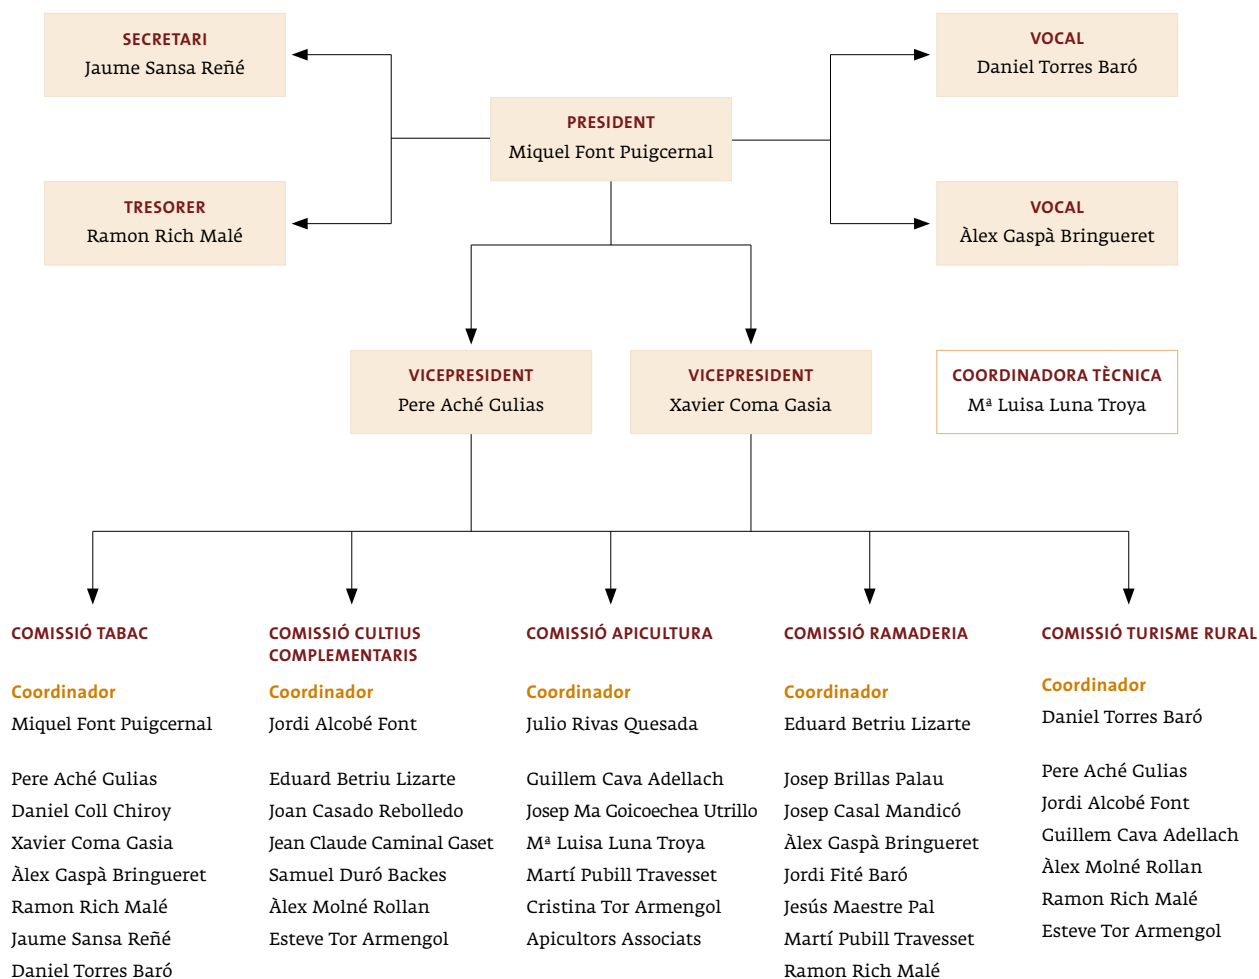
SECRETARI
Jaume Sansa Reñé

TRESORER
Ramon Rich Malé

PRESIDENT
Miquel Font Puigcernal

VOCAL
Daniel Torres Baró

VOCAL
Àlex Gaspà Bringueret

VICEPRESIDENT
Pere Aché Gulias

VICEPRESIDENT
Xavier Coma Gasia

COORDINADORA TÈCNICA
Mª Luisa Luna Troya

COMISSIÓ TABAC

Coordinador
Miquel Font Puigcernal

Pere Aché Gulias
Daniel Coll Chiroy
Xavier Coma Gasia
Àlex Gaspà Bringueret
Ramon Rich Malé
Jaume Sansa Reñé
Daniel Torres Baró

COMISSIÓ CULTIUS COMPLEMENTARIS

Coordinador
Jordi Alcobé Font

Eduard Betriu Lizarte
Joan Casado Rebolledo
Jean Claude Caminal Gaset
Samuel Duró Backes
Àlex Molné Rollan
Esteve Tor Armengol

COMISSIÓ APICULTURA

Coordinador
Julio Rivas Quesada

Guillem Cava Adellach
Josep Ma Goicoechea Utrillo
Mª Luisa Luna Troya
Martí Pubill Travesset
Cristina Tor Armengol
Apicultors Associats

COMISSIÓ RAMADERIA

Coordinador
Eduard Betriu Lizarte

Josep Brillas Palau
Josep Casal Mandicó
Àlex Gaspà Bringueret
Jordi Fité Baró
Jesús Maestre Pal
Martí Pubill Travesset
Ramon Rich Malé

COMISSIÓ TURISME RURAL

Coordinador
Daniel Torres Baró

Pere Aché Gulias
Jordi Alcobé Font
Guillem Cava Adellach
Àlex Molné Rollan
Ramon Rich Malé
Esteve Tor Armengol